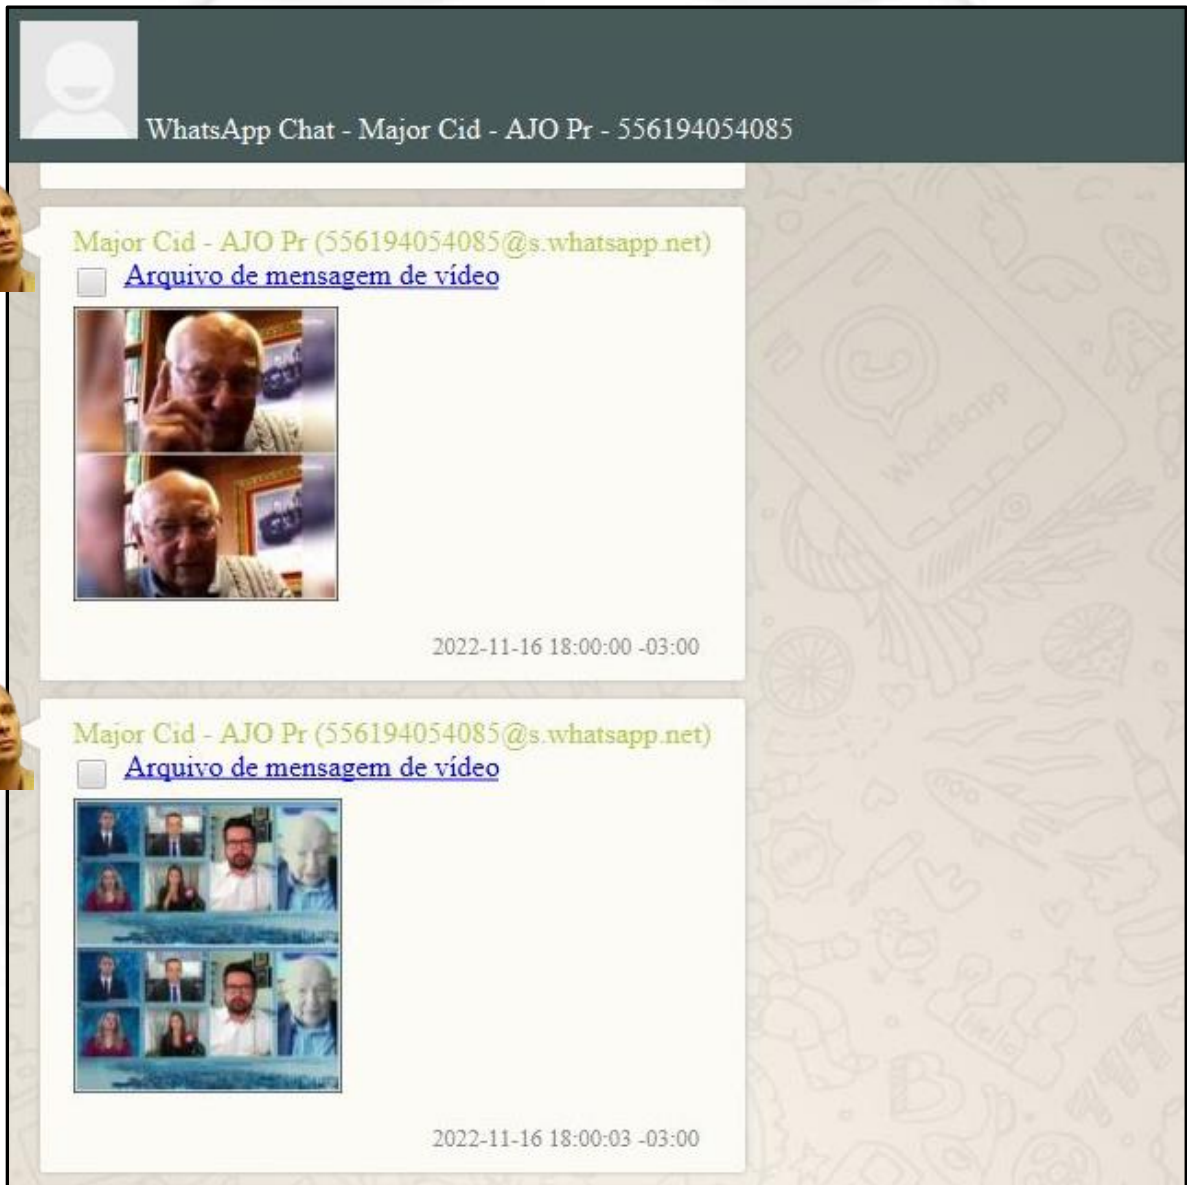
WhatsApp Chat - Major Cid - AJO Pr - 556194054085

Major Cid - AJO Pr (556194054085@s.whatsapp.net)
Arquivo de mensagem de vídeo

2022-11-16 18:00:00 -03:00

Major Cid - AJO Pr (556194054085@s.whatsapp.net)
Arquivo de mensagem de vídeo

2022-11-16 18:00:03 -03:00